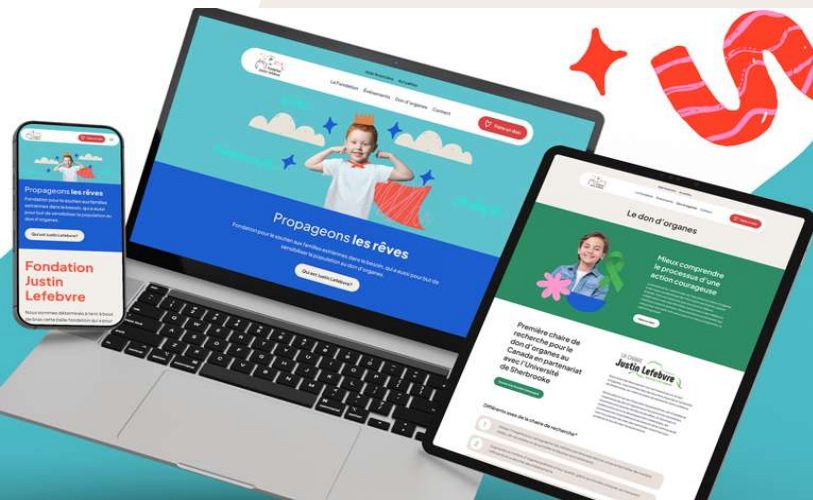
Nos nouvelles Activités

La Fondation Événements Don d'organes Contact

Faire un don

Propageons les rêves

Fondation pour le soutien aux familles extrêmes dans le besoin, qui a aussi pour but de sensibiliser la population au don d'organes.

Qui est Justin Lefebvre?

Propageons les rêves

Fondation pour le soutien aux familles extrêmes dans le besoin, qui a aussi pour but de sensibiliser la population au don d'organes.

Qui est Justin Lefebvre?

Fondation Justin Lefebvre

Nous sommes déterminés à faire à bout de bras cette belle fondation qui a pour

Le don d'organes

Mieux comprendre le processus d'une action courageuse

Première chaire de recherche pour le Canada en partenariat avec l'Université de Sherbrooke

La Chaire Justin Lefebvre

Différents axes de la chaire de recherche